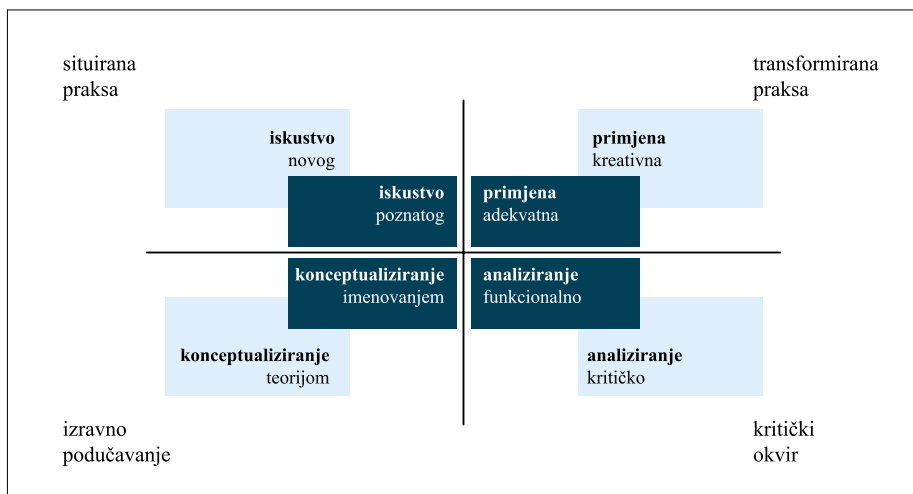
situirana praksa

transformirana praksa

**iskustvo** novog

**primjena** kreativna

**iskustvo** poznatog

**primjena** adekvatna

**konceptualiziranje** imenovanjem

**analiziranje** funkcionalno

**konceptualiziranje** teorijom

**analiziranje** kritičko

izravno podučavanje

kritički okvir